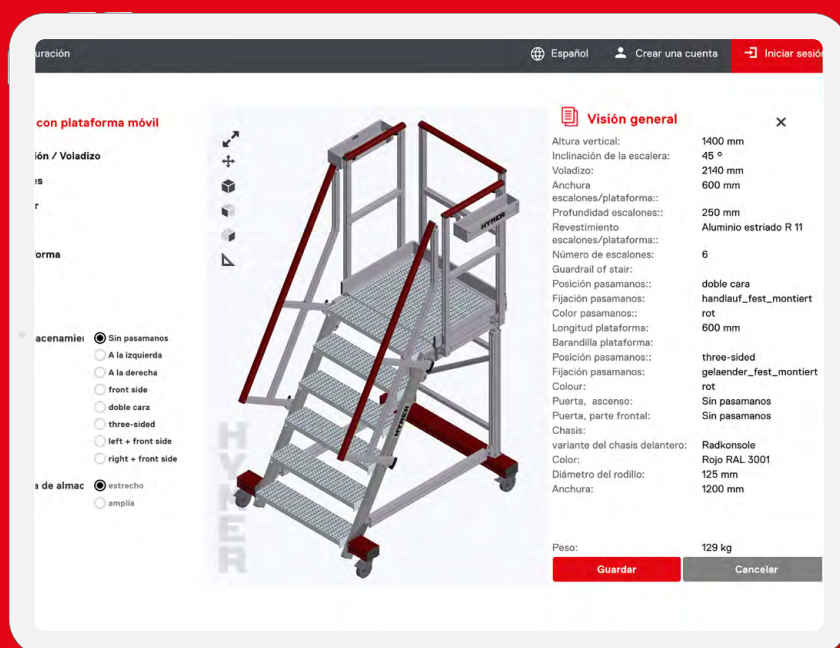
uración

Español

Crear una cuenta

Iniciar sesió

con plataforma móvil

ión / Voladizo

es

r

orma

acenamie

Sin pasamanos

A la izquierda

A la derecha

front side

doble cara

three-sided

left + front side

right + front side

a de almac

estrecho

amplia

HYMER

Visión general

| | |
|---|---|
| Altura vertical: | 1400 mm |
| Inclinación de la escalera: | 45 ° |
| Voladizo: | 2140 mm |
| Anchura escalones/plataforma:: | 600 mm |
| Profundidad escalones:: | 250 mm |
| Revestimiento escalones/plataforma:: | Aluminio estriado R 11 |
| Número de escalones: | 6 |
| Guardrail of stair: | |
| Posición pasamanos:: | doble cara |
| Fijación pasamanos: | handlauf_fest_montiert |
| Color pasamanos:: | rot |
| Longitud plataforma: | 600 mm |
| Barandilla plataforma: | |
| Posición pasamanos:: | three-sided |
| Fijación pasamanos: | gelaender_fest_montiert |
| Colour: | rot |
| Puerta, ascenso: | Sin pasamanos |
| Puerta, parte frontal: | Sin pasamanos |
| Chasis: | |
| variante del chasis delantero: | Radkonsole |
| Color: | Rojo RAL 3001 |
| Diámetro del rodillo: | 125 mm |
| Anchura: | 1200 mm |
| Peso: | 129 kg |

Guardar

Cancelar